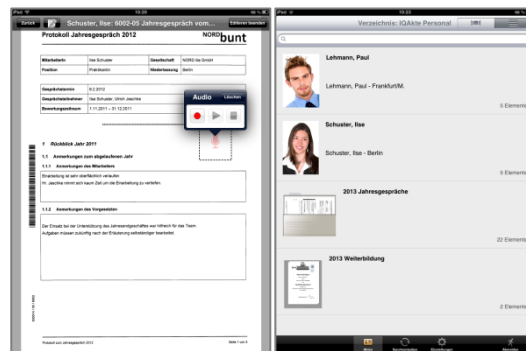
Zurück

Schuster, Ilse: 6002-05 Jahresgespräch vom...

Editieren beenden

Protokoll Jahresgespräch 2012

NORD bunt

| Mitarbeiterin | Ilse Schuster | Gesellschaft | NORD:bu GmbH |
|---|---|---|---|
| Position | Praktikantin | Niederlassung | Berlin |

| Gesprächstermin | 6.2.2012 |
|---|---|
| Gesprächsteilnehmer | Ilse Schuster, Ulrich Jaschke |
| Bewertungszeitraum | 1.11.2011 – 31.12.2011 |

Audio

Löschen

1 Rückblick Jahr 2011

1.1 Anmerkungen zum abgelaufenen Jahr

1.1.1 Anmerkungen des Mitarbeiters

Einarbeitung ist sehr oberflächlich verlaufen.
Hr. Jaschke nimmt sich kaum Zeit um die Einarbeitung zu verfeinern.

1.1.2 Anmerkungen des Vorgesetzten

Der Einsatz bei der Unterstützung des Jahresendgeschäftes war hilfreich für das Team.
Aufgaben müssen zukünftig nach der Erläuterung selbstständiger bearbeitet.

Protokoll zum Jahresgespräch 2012

Verzeichnis: iQAkte Personal

Lehmann, Paul

Lehmann, Paul - Frankfurt/M.

5 Elemente

Schuster, Ilse

Schuster, Ilse - Berlin

5 Elemente

2013 Jahresgespräche

22 Elemente

2013 Weiterbildung

5 Elemente

Akte

Synchronisieren

Einstellungen